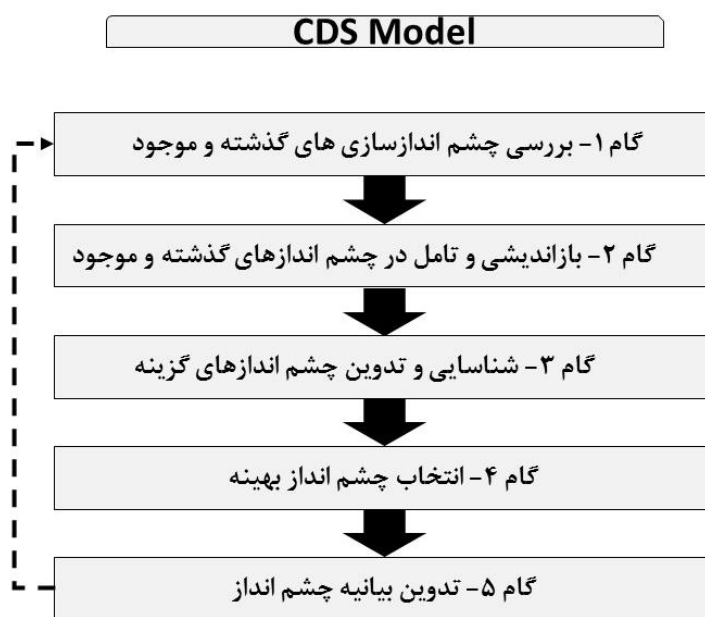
CDS Model

گام ۱- بررسی چشم اندازسازی های گذشته و موجود

گام ۲- بازاندیشی و تامل در چشم اندازهای گذشته و موجود

گام ۳- شناسایی و تدوین چشم اندازهای گزینه

گام ۴- انتخاب چشم انداز بهینه

گام ۵- تدوین بیانیه چشم انداز